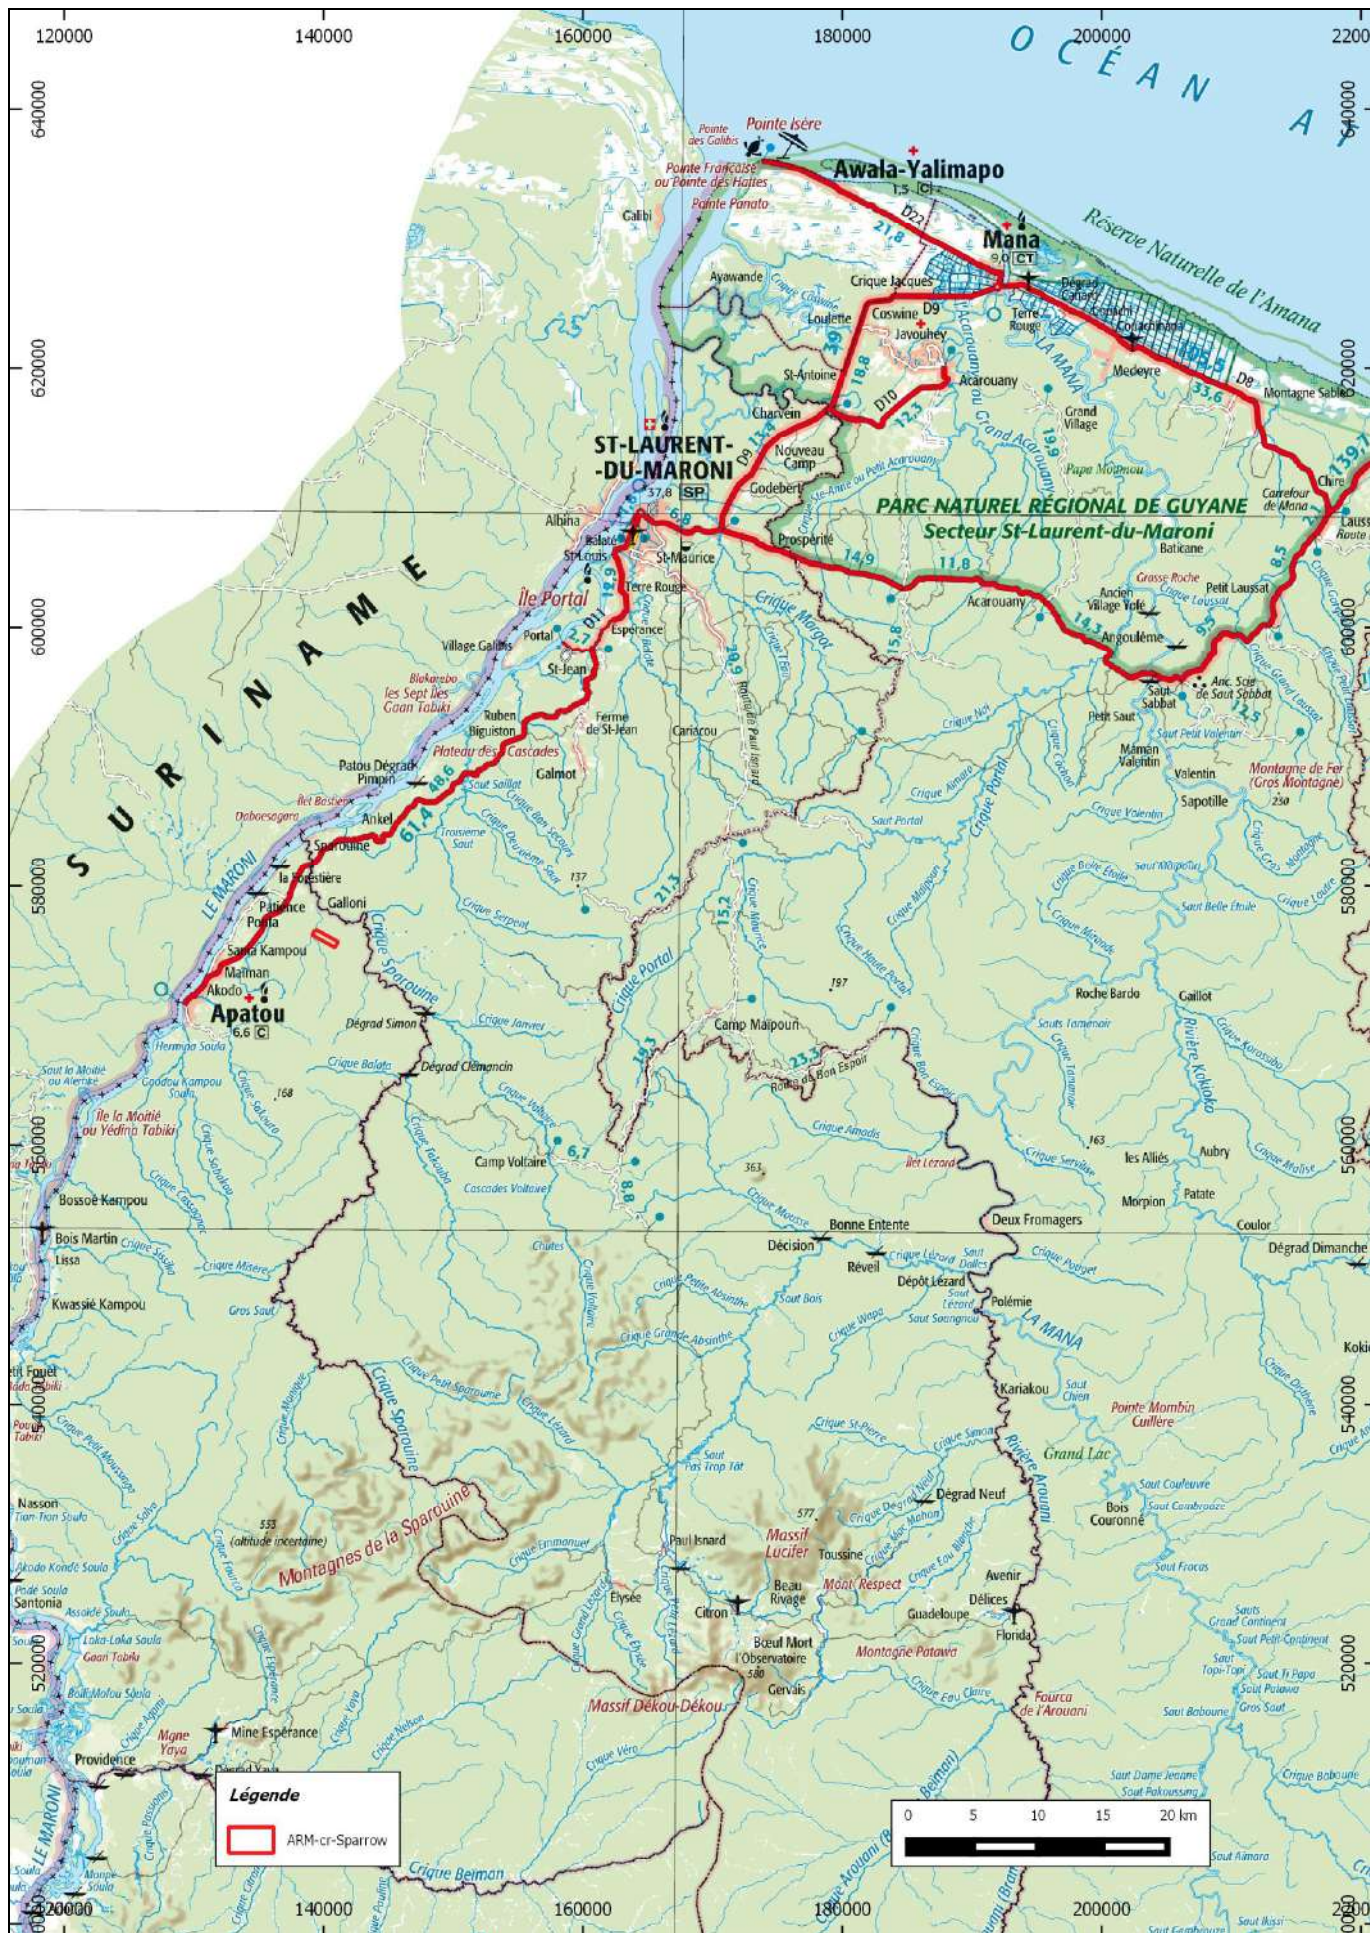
120000 140000 160000 180000 200000 2200

640000 620000 600000 580000 560000 540000 520000

OCÉAN AT

Pointe des Galibis
Pointe Isère
Awala-Yalimapo
1,5 C
Pointe Française ou Pointe des Hattes
Pointe Panato
Galibi
D22
21,8
Mana
9,0 CT
Réserve Naturelle de l'Amana
Ayawande
Crique Jacques
Dégrad Canard
Coswine
D9
Terre Rouge
Loulette
Javouhey
Cocachinana
Medeyre
39
18,8
St-Antoine
Acarouany
LA MANA
33,6
D8
Montagne Sable
Charvein
D10
12,3
Grand Village
ST-LAURENT-DU-MARONI
37,8 SP
D9
Nouveau Camp
Godebert
19,9
Papa Moïnou
PARC NATUREL RÉGIONAL DE GUYANE
Secteur St-Laurent-du-Maroni
Carrefour de Mana
Chire
139,7
Albina
Balaté
St-Louis
St-Maurice
6,9
Prospérité
14,9
11,8
Baticane
Grosse Roche
Petit Laussat
Terre Rouge
Île Portal
D11
Espérance
Portal
2,7
Crique Margot
Acarouany
Ancien Village Volé
14,3
Angoulême
SURINAME
Village Galibis
St-Jean
Blakarebo les Sept Îles Gaan Tabiki
Ruben Biguiston
Ferme de St-Jean
Cariacou
Saut Sabbat
Anc. Scie de Saut Sabbat
12,5
Petit Saut
Plateau des Cascades
Patou Dégrad Pimpin
Galmot
Maman Valentin
Valentin
Montagne de Fer (Gros Montagne)
Îlet Bastien
48,6
Saut Saillat
Sapotille
Daboesagara
Ankel
61,4
Troisième Saut
Saut Portal
Crique Portal
Sparouine
LE MARONI
la Forestière
Galloni
137
21,3
Patience
Poira
15,2
Saint Kampou
Crique Sparouine
Crique Serpent
Saut Belle Étoile
Maïman
Akodo
Apatou
6,6 C
Dégrad Simon
Crique Janvier
Crique Portal
197
Roche Bardo
Gaillot
Hermina Soula
Camp Maïpouri
Saut la Moitié ou Alemke
Godou Kampou Soula
Crique Balata
Dégrad Clémancin
19,3
23,5
Roche du Bon Espoir
168
Île la Moitié ou Yédina Tabiki
Crique Amadis
163
les Alliés
Aubry
Camp Voltaire
6,7
Cascades Voltaire
8,8
363
Îlet Lézard
Morpion
Patate
Bossoé Kampou
Bonne Entente
Deux Fromagers
Coulor
Bois Martin
Lissa
Chutes
Décision
Réveil
Dépôt Lézard
Dégrad Dimanche
Kwassié Kampou
Gros Saut
Polémie
LA MANA
Kokio
Kariakou
Saut Chien
Pointe Mombin Cuillère
Grand Lac
Saut Pas Trop Tôt
Crique Sparouine
Saut Couleuvre
Dégrad Neuf
Nasson
577
Bois Couronné
Rivière Arouani
533 (altitude incertaine)
Paul Isnard
Massif Lucifer
Toussine
Montagnes de la Sparouine
Akodo Kondé Soula
Mont Respect
Avenir
Santonia
Beau Rivage
Délices
Élysée
Citron
Guadeloupe
Florida
Saut Frocas
Loka-Loka Soula
Bœuf Mort
l'Observatoire
580
Montagne Patawa
Gaan Tabiki
Gervais
Fourca de l'Arouani
Massif Dékou-Dékou
Saut Baboune
Gros Saut
Mine Espérance
Mgne Yaya
Providence
LE MARONI
Légende
ARM-cr-Sparrow
0 5 10 15 20 km
Crique Beiman
Saut Dame Jeanne
Saut Pakoussing
Saut Mamra
140000 160000 180000 200000 2200